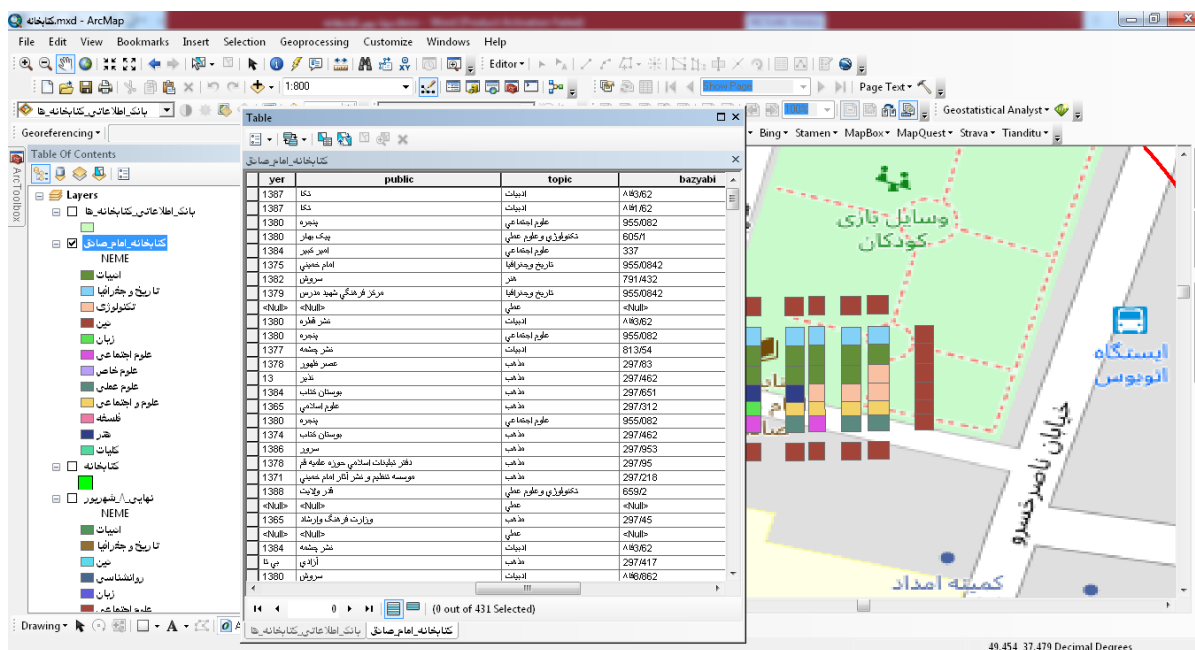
کتابخانه.mxd - ArcMap

File Edit View Bookmarks Insert Selection Geoprocessing Customize Windows Help

Editor ▾

1:800

Page Text ▾

بانک_اطلاعاتی_کتابخانه_ها

Geostatistical Analyst ▾

Georeferencing ▾

Bing ▾ Stamen ▾ MapBox ▾ MapQuest ▾ Strava ▾ Tianditu ▾

Table Of Contents

Layers

بانک_اطلاعاتی_کتابخانه_ها

کتابخانه_امام_صادق

NEME

ادبیات

تاریخ و جغرافیا

تکنولوژی

دین

زبان

علوم اجتماعی

علوم خاص

علوم عملی

علوم و اجتماعی

فلسفه

هنر

کلیات

کتابخانه

نهایی_۱_شهریور

NEME

ادبیات

تاریخ و جغرافیا

دین

روانشناسی

زبان

علوم اجتماعی

Table

کتابخانه_امام_صادق

| yer | public | topic | bazyabi |
|---|---|---|---|
| 1387 | شکا | ادبیات | 8ا3/62 |
| 1387 | شکا | ادبیات | 8ا1/62 |
| 1380 | پنجره | علوم اجتماعی | 955/082 |
| 1380 | پیک بهار | تکنولوژی و علوم عملی | 605/1 |
| 1384 | امیرکبیر | علوم اجتماعی | 337 |
| 1375 | امام خمینی | تاریخ وجغرافیا | 955/0842 |
| 1382 | سروش | هنر | 791/432 |
| 1379 | مرکز فرهنگی شهید مدرس | تاریخ وجغرافیا | 955/0842 |
| <Null> | <Null> | عملی | <Null> |
| 1380 | نشر قطره | ادبیات | 8ا3/62 |
| 1380 | پنجره | علوم اجتماعی | 955/082 |
| 1377 | نشر چشمه | ادبیات | 813/54 |
| 1378 | عصر ظهور | مذهب | 297/83 |
| 13 | نذیر | مذهب | 297/462 |
| 1384 | بوستان کتاب | مذهب | 297/651 |
| 1365 | علوم اسلامی | مذهب | 297/312 |
| 1380 | پنجره | علوم اجتماعی | 955/082 |
| 1374 | بوستان کتاب | مذهب | 297/462 |
| 1386 | سرور | مذهب | 297/953 |
| 1378 | دفتر تبلیغات اسلامی حوزه علمیه قم | مذهب | 297/95 |
| 1371 | موسسه تنظیم و نشر آثار امام خمینی | مذهب | 297/218 |
| 1388 | فجر ولایت | تکنولوژی و علوم عملی | 659/2 |
| <Null> | <Null> | عملی | <Null> |
| 1365 | وزارت فرهنگ وارشاد | مذهب | 297/45 |
| <Null> | <Null> | عملی | <Null> |
| 1384 | نشر چشمه | ادبیات | 8ا3/62 |
| 1386 | آزادی | مذهب | 297/417 |
| 1380 | سروش | ادبیات | 8ا6/862 |

0 (0 out of 431 Selected)

کتابخانه_امام_صادق | بانک_اطلاعاتی_کتابخانه_ها

وسایل بازی کودکان

ایستگاه اتوبوس

خیابان ناصرخسرو

کمیته امداد

Drawing ▾

49.454 37.479 Decimal Degrees

ArcToolbox